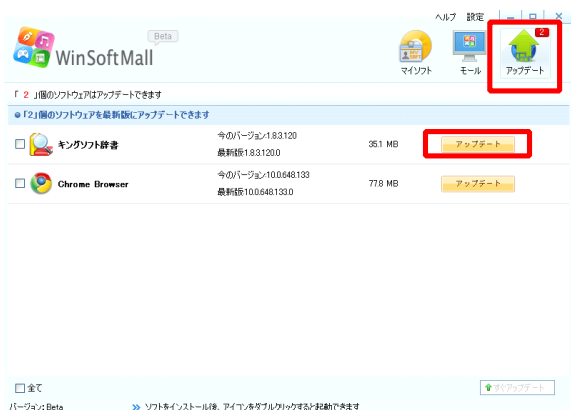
ヘルプ 設定

WinSoftMall Beta

マイソフト モール 2 アップデート

「 2 」個のソフトウェアはアップデートできます

「2」個のソフトウェアを最新版にアップデートできます

| | キングソフト辞書 | 今のバージョン:1.8.3.120 最新版:1.8.3.120.0 | 35.1 MB | アップデート |
|---|---|---|---|---|
| | Chrome Browser | 今のバージョン:10.0.648.133 最新版:10.0.648.133.0 | 77.8 MB | アップデート |

全て

すぐアップデート

バージョン: Beta

» ソフトをインストール後、アイコンをダブルクリックすると起動できます